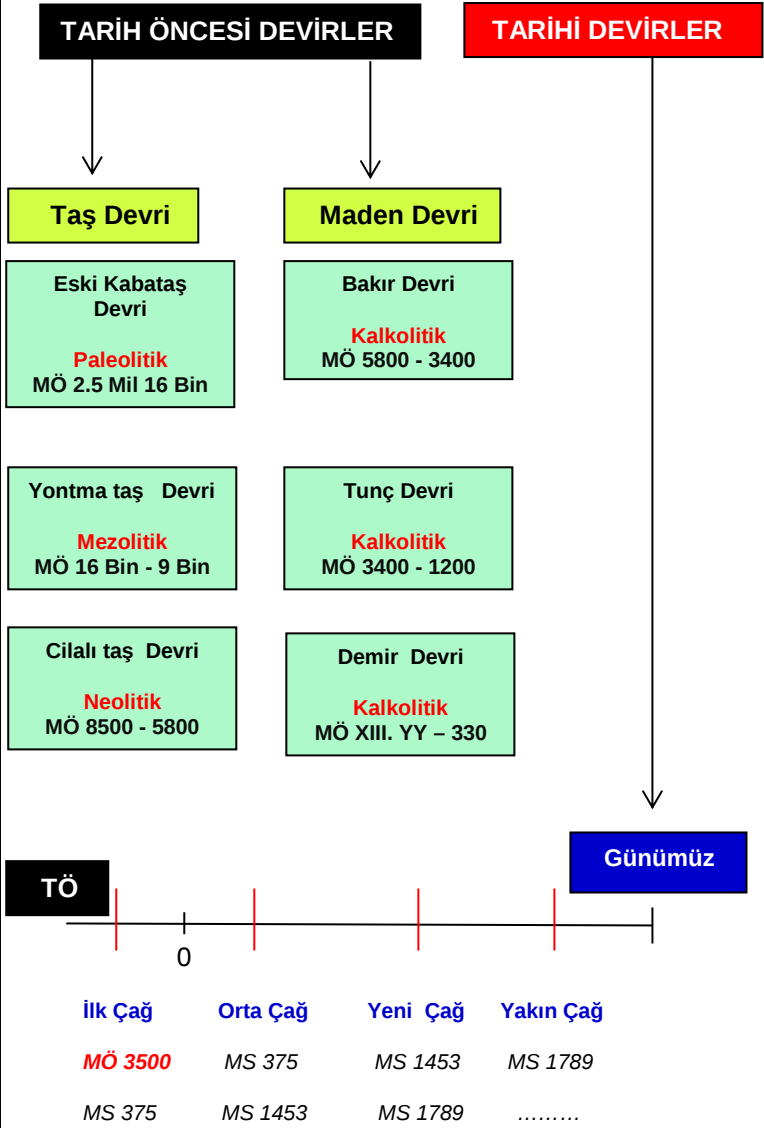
TARİH ÖNCESİ DEVİRLER

TARİHİ DEVİRLER

Taş Devri

Maden Devri

Eski Kabataş Devri

Paleolitik
MÖ 2.5 Mil 16 Bin

Bakır Devri

Kalkolitik
MÖ 5800 - 3400

Yontma taş Devri

Mezolitik
MÖ 16 Bin - 9 Bin

Tunç Devri

Kalkolitik
MÖ 3400 - 1200

Cilalı taş Devri

Neolitik
MÖ 8500 - 5800

Demir Devri

Kalkolitik
MÖ XIII. YY – 330

Günümüz

TÖ

0

İlk Çağ Orta Çağ Yeni Çağ Yakın Çağ

MÖ 3500 MS 375 MS 1453 MS 1789

MS 375 MS 1453 MS 1789 ………